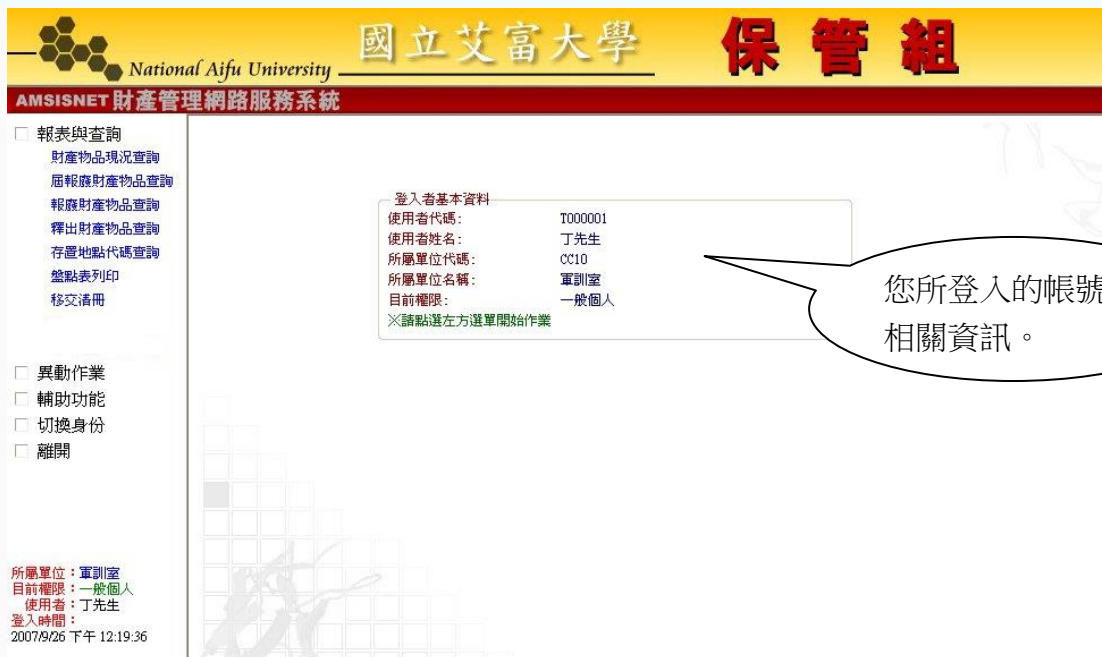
National Aifu University 國立艾富大學 保管組

AMSISNET 財產管理網路服務系統

□ 報表與查詢
財產物品現況查詢
屆報廢財產物品查詢
報廢財產物品查詢
釋出財產物品查詢
存置地點代碼查詢
盤點表列印
移交清冊

□ 異動作業
□ 輔助功能
□ 切換身份
□ 離開

所屬單位：軍訓室
目前權限：一般個人
使用者：丁先生
登入時間：
2007/9/26 下午 12:19:36

登入者基本資料

| | |
|---|---|
| 使用者代碼: | T000001 |
| 使用者姓名: | 丁先生 |
| 所屬單位代碼: | CC10 |
| 所屬單位名稱: | 軍訓室 |
| 目前權限: | 一般個人 |

※請點選左方選單開始作業

您所登入的帳號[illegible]
相關資訊。